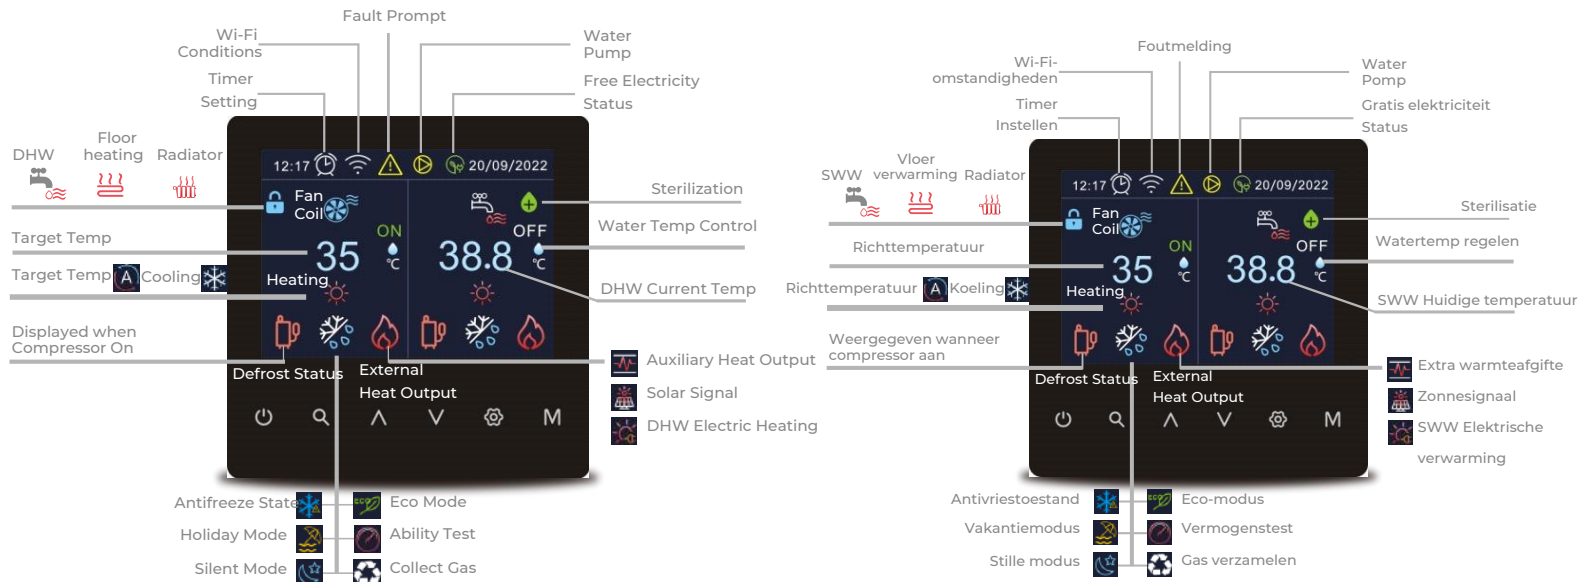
Fault Prompt

Wi-Fi Conditions

Water Pump

Timer Setting

Free Electricity Status

DHW

Floor heating

Radiator

12:17

20/09/2022

Fan Coil

Sterilization

Water Temp Control

Target Temp

ON

OFF

35

38.8

℃

℃

Target Temp A Cooling

Heating

DHW Current Temp

Displayed when Compressor On

Auxiliary Heat Output

Defrost Status

External Heat Output

Solar Signal

DHW Electric Heating

M

Antifreeze State

Eco Mode

Holiday Mode

Ability Test

Silent Mode

Collect Gas

Foutmelding

Wi-Fi-omstandigheden

Water Pomp

Timer Instellen

Gratis elektriciteit Status

SWW

Vloer verwarming

Radiator

12:17

20/09/2022

Fan Coil

Sterilisatie

Watertemp regelen

Richttemperatuur

ON

OFF

35

38.8

℃

℃

Richttemperatuur A Koeling

Heating

SWW Huidige temperatuur

Weergegeven wanneer compressor aan

Extra warmteafgifte

Defrost Status

External Heat Output

Zonnesignaal

SWW Elektrische verwarming

M

Antivriestoestand

Eco-modus

Vakantiemodus

Vermogenstest

Stille modus

Gas verzamelen